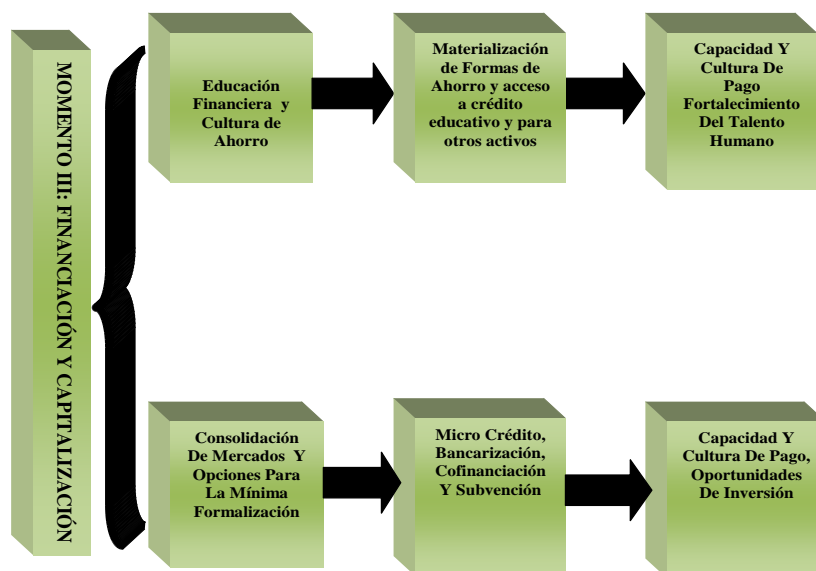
MOMENTO III: FINANCIACIÓN Y CAPITALIZACIÓN

Educación Financiera y Cultura de Ahorro

Materialización de Formas de Ahorro y acceso a crédito educativo y para otros activos

Capacidad Y Cultura De Pago Fortalecimiento Del Talento Humano

Consolidación De Mercados Y Opciones Para La Mínima Formalización

Micro Crédito, Bancarización, Cofinanciación Y Subvención

Capacidad Y Cultura De Pago, Oportunidades De Inversión